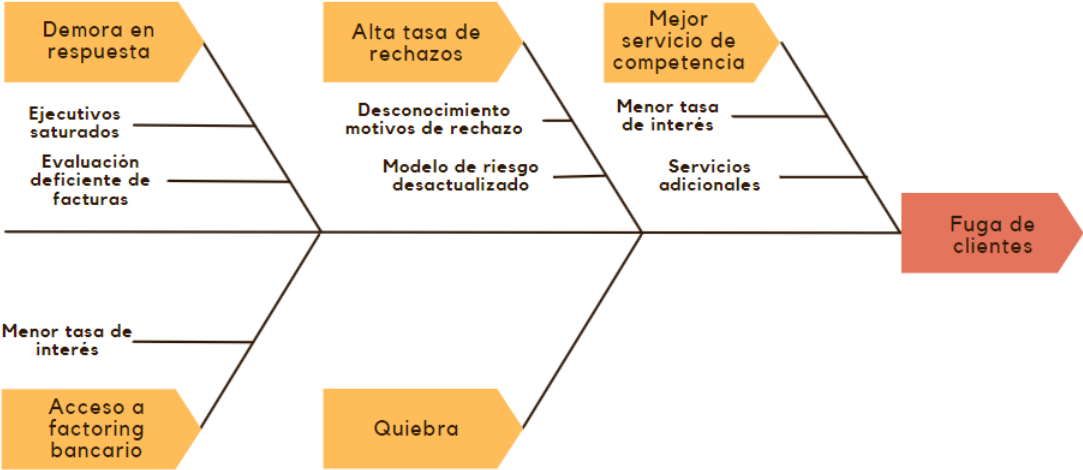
Demora en respuesta

Ejecutivos saturados

Evaluación deficiente de facturas

Alta tasa de rechazos

Desconocimiento motivos de rechazo

Modelo de riesgo desactualizado

Mejor servicio de competencia

Menor tasa de interés

Servicios adicionales

Fuga de clientes

Menor tasa de interés

Acceso a factoring bancario

Quiebra